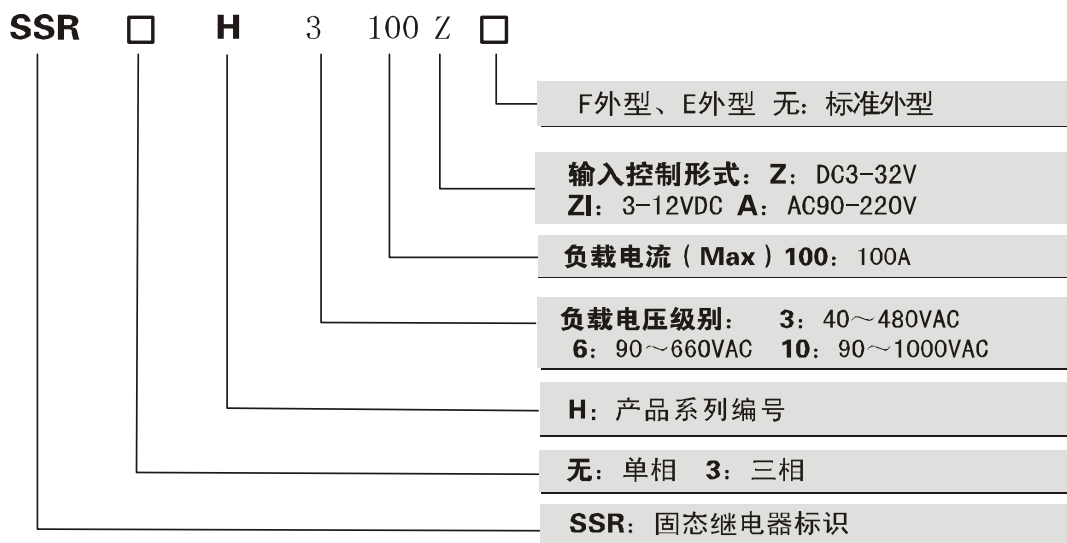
SSR □ H 3 100 Z □

F外型、E外型 无：标准外型

输入控制形式：Z：DC3-32V
ZI：3-12VDC A：AC90-220V

负载电流（Max）100：100A

负载电压级别： 3：40～480VAC
6：90～660VAC 10：90～1000VAC

H：产品系列编号

无：单相 3：三相

SSR：固态继电器标识